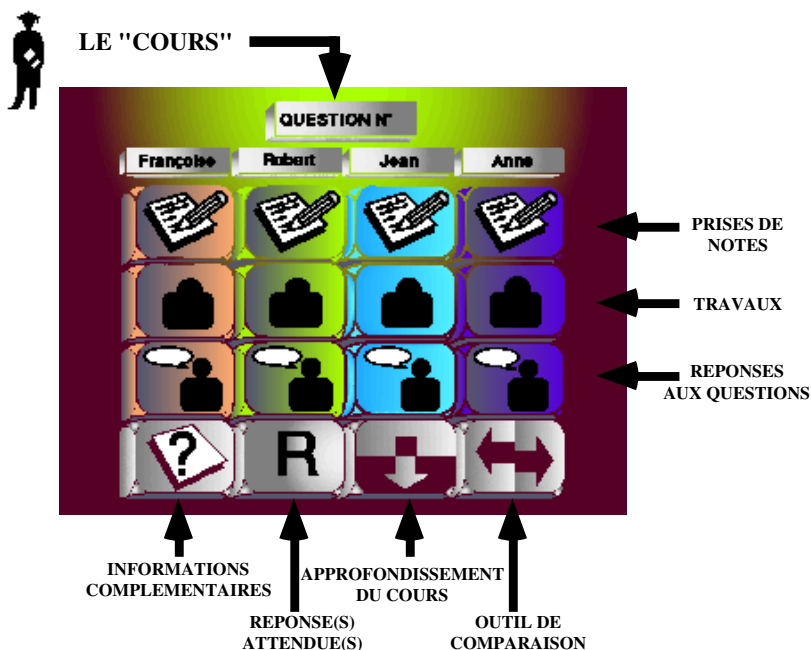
LE "COURS"

QUESTION N°

Françoise Robert Jean Anne

PRISES DE NOTES

TRAVAUX

REPONSES AUX QUESTIONS

?

R

INFORMATIONS COMPLEMENTAIRES

REPONSE(S) ATTENDUE(S)

APPROFONDISSEMENT DU COURS

OUTIL DE COMPARAISON